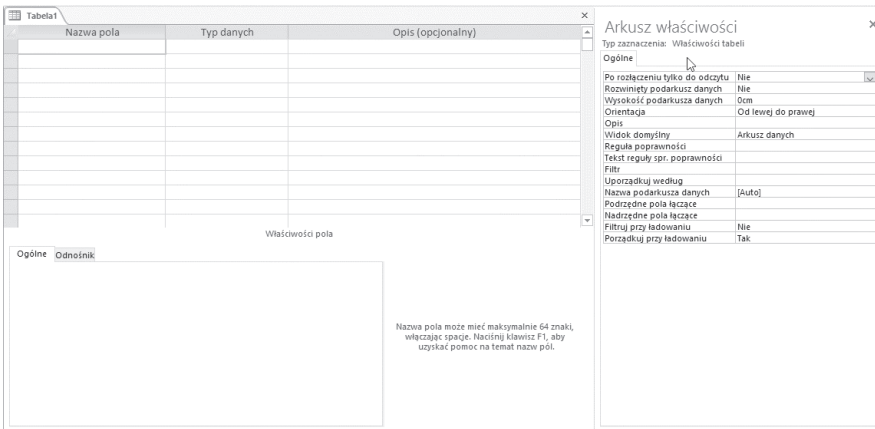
Tabela1

| Nazwa pola | Typ danych | Opis (opcjonalny) |
|---|---|---|
| | | |

Właściwości pola

Ogólne Odnośnik

Nazwa pola może mieć maksymalnie 64 znaki, włączając spacje. Naciśnij klawisz F1, aby uzyskać pomoc na temat nazw pól.

Arkusz właściwości
Typ zaznaczenia: Właściwości tabeli

Ogólne

| | |
|---|---|
| Po rozłączeniu tylko do odczytu | Nie |
| Rozwinięty podarkusz danych | Nie |
| Wysokość podarkusza danych | 0cm |
| Orientacja | Od lewej do prawej |
| Opis | |
| Widok domyślny | Arkusz danych |
| Reguła poprawności | |
| Tekst reguły spr. poprawności | |
| Filtr | |
| Uporządkuj według | |
| Nazwa podarkusza danych | [Auto] |
| Podrzędne pola łączące | |
| Nadrzędne pola łączące | |
| Filtruj przy ładowaniu | Nie |
| Porządkuj przy ładowaniu | Tak |